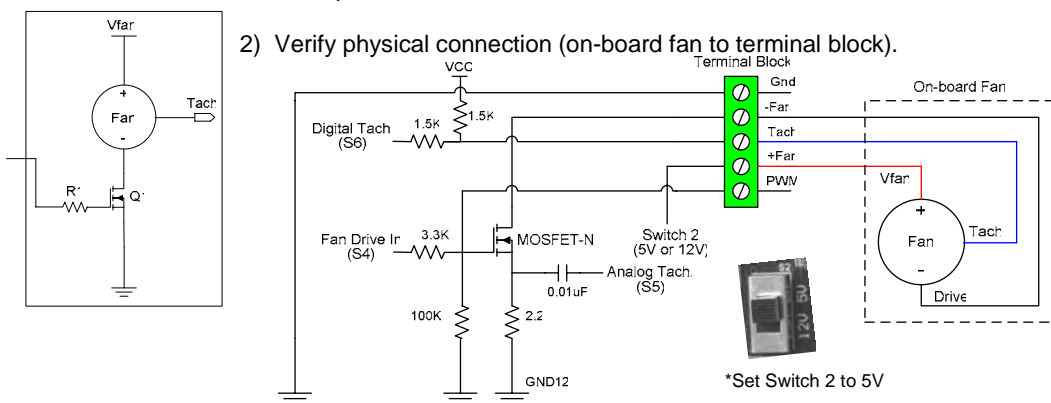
Vfan

+
Fan
-

Tach

R1

Q1

2) Verify physical connection (on-board fan to terminal block).

VCC

Terminal Block

Gnd
-Fan
Tach
+Fan
PWM

On-board Fan

1.5K

1.5K

Digital Tach
(S6)

Fan Drive In
(S4)

3.3K

MOSFET-N

Switch 2
(5V or 12V)

0.01uF

Analog Tach.
(S5)

100K

2.2

GND12

Vfan

+
Fan
-

Tach

Drive

S2
5V
12V

*Set Switch 2 to 5V